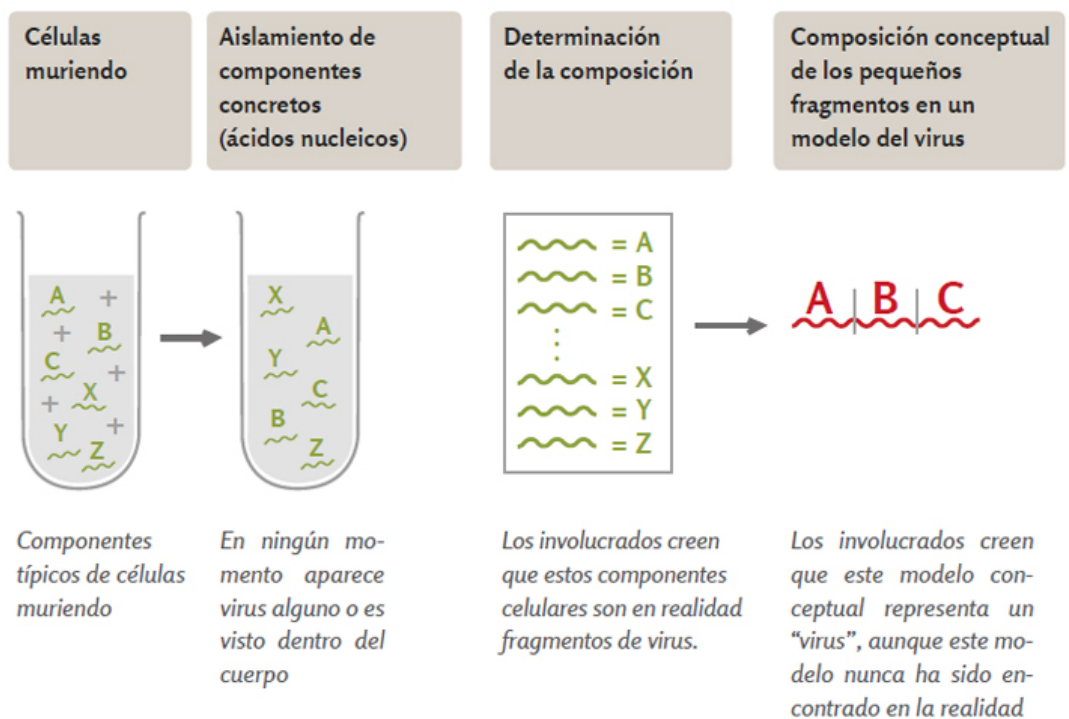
Células muriendo

Aislamiento de componentes concretos (ácidos nucleicos)

Determinación de la composición

Composición conceptual de los pequeños fragmentos en un modelo del virus

A + + B C X + + Y Z +

X A Y C B Z

= A
= B
= C
⋮
= X
= Y
= Z

A B C

Componentes típicos de células muriendo

En ningún momento aparece virus alguno o es visto dentro del cuerpo

Los involucrados creen que estos componentes celulares son en realidad fragmentos de virus.

Los involucrados creen que este modelo conceptual representa un "virus", aunque este modelo nunca ha sido encontrado en la realidad